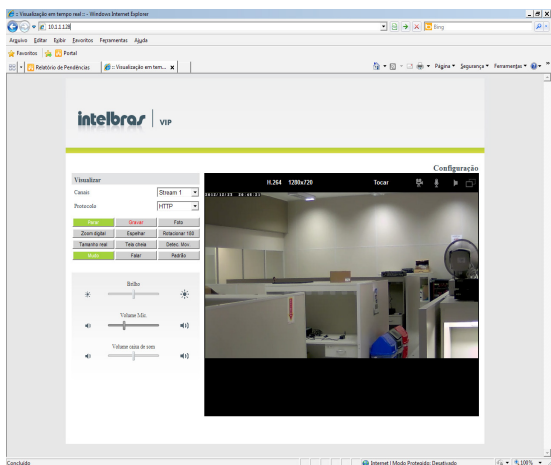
:: Visualização em tempo real :: - Windows Internet Explorer

10.1.1.128

Bing

Arquivo Editar Exibir Favoritos Ferramentas Ajuda

Favoritos Portal

Relatório de Pendências :: Visualização em tem...

Página Segurança Ferramentas

intelbras VIP

Configuração

Visualizar

Canais Stream 1

Protocolo HTTP

Parar Gravar Foto

Zoom digital Espelhar Rotacionar 180

Tamanho real Tela cheia Detec. Mov.

Mudo Falar Padrão

Brilho

Volume Mic.

Volume caixa de som

H.264 1280x720 Tocar

2012/10/25 20:49:51

Concluído

Internet | Modo Protegido: Desativado

100%